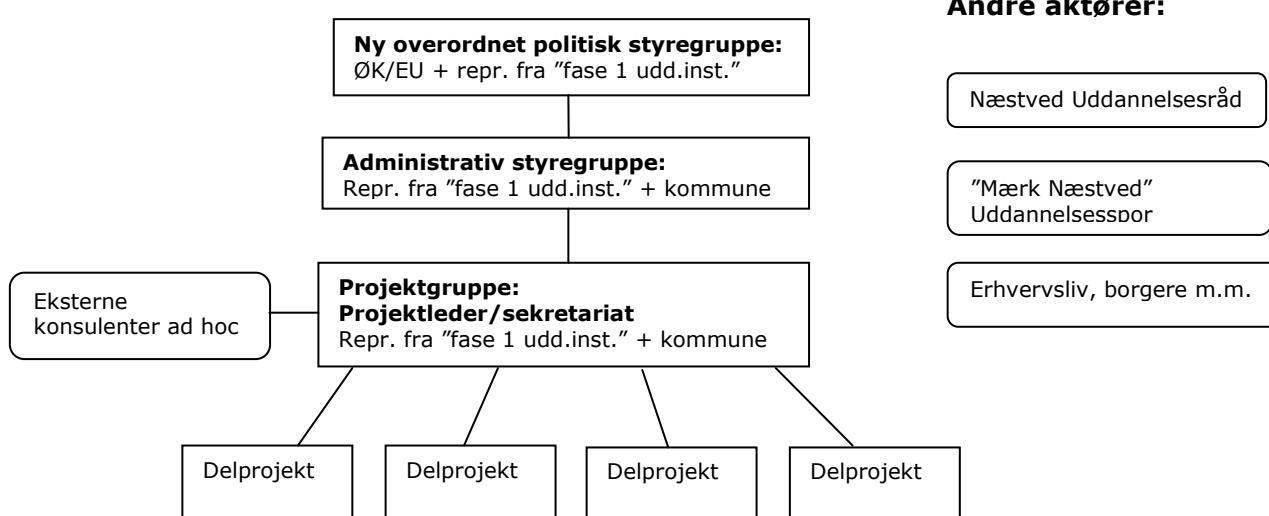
Andre aktører:

Ny overordnet politisk styregruppe:
ØK/EU + repr. fra ”fase 1 udd.inst.”

Næstved Uddannelsesråd

Administrativ styregruppe:
Repr. fra ”fase 1 udd.inst.” + kommune

”Mærk Næstved” Uddannelsesspor

Eksterne konsulenter ad hoc

Projektgruppe:
Projektleder/sekretariat
Repr. fra ”fase 1 udd.inst.” + kommune

Erhvervsliv, borgere m.m.

Delprojekt

Delprojekt

Delprojekt

Delprojekt